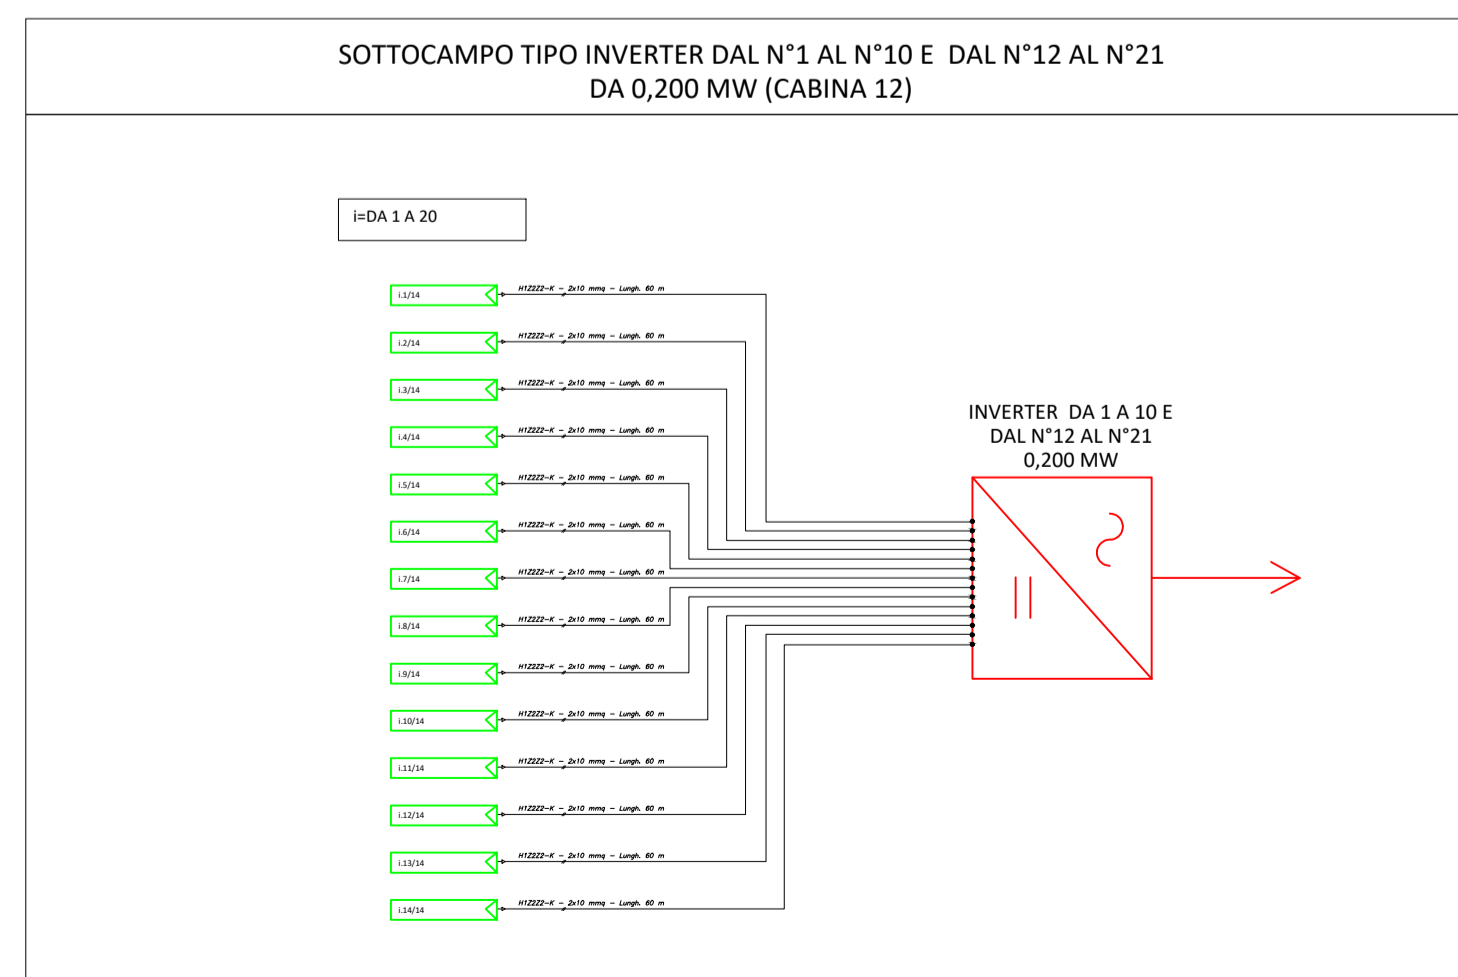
SOTTOCAMPO TIPO INVERTER DAL N°1 AL N°10 E DAL N°12 AL N°21
DA 0,200 MW (CABINA 12)

i=DA 1 A 20

i.1/14
H1Z2Z2-K – 2x10 mmq – Lungh. 60 m

i.2/14
H1Z2Z2-K – 2x10 mmq – Lungh. 60 m

i.3/14
H1Z2Z2-K – 2x10 mmq – Lungh. 60 m

i.4/14
H1Z2Z2-K – 2x10 mmq – Lungh. 60 m

i.5/14
H1Z2Z2-K – 2x10 mmq – Lungh. 60 m

i.6/14
H1Z2Z2-K – 2x10 mmq – Lungh. 60 m

i.7/14
H1Z2Z2-K – 2x10 mmq – Lungh. 60 m

i.8/14
H1Z2Z2-K – 2x10 mmq – Lungh. 60 m

i.9/14
H1Z2Z2-K – 2x10 mmq – Lungh. 60 m

i.10/14
H1Z2Z2-K – 2x10 mmq – Lungh. 60 m

i.11/14
H1Z2Z2-K – 2x10 mmq – Lungh. 60 m

i.12/14
H1Z2Z2-K – 2x10 mmq – Lungh. 60 m

i.13/14
H1Z2Z2-K – 2x10 mmq – Lungh. 60 m

i.14/14
H1Z2Z2-K – 2x10 mmq – Lungh. 60 m

INVERTER DA 1 A 10 E
DAL N°12 AL N°21
0,200 MW